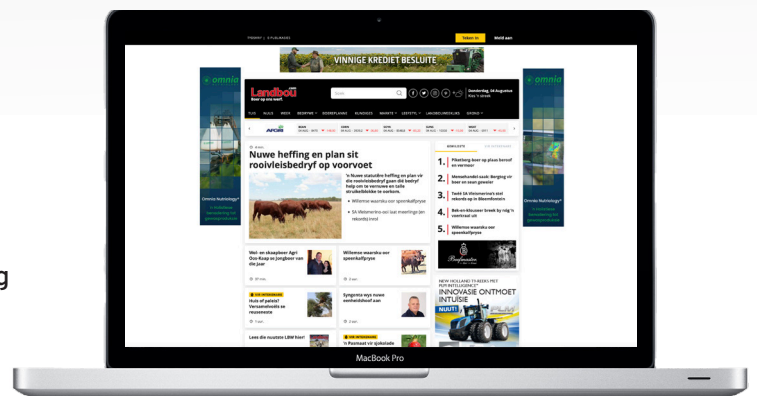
VINNIGE KREDIET BESLUITE

omnia

omnia

Landbou

Boer op sy beste

Teken in

Meld aan

Donderdag, 04 Augustus

TUIS NUUS WEER BEDRYWE DIEREPLAAS KLINIEKE MARKTE LEEFSTYL LANDBOUWEEKBLAD GEOKO

AFGRI

Nuwe heffing en plan sit rooivleisbedryf op voorvoet

'n Nuwe statutêre heffing en plan vir die rooivleisbedryf gaan dié bedryf help om te vernuwe en tot suksesvolle uitdaging op te ontwikkel.

Willemse waarsku oor speenkalfpryse

SA Vleismerino-vat laat meerlinge (en rekords) reën

1. Piketberg boer op plaas beroof en vermoor

2. Menseltandel-saak: Berging vir boer en seun gewees

3. Twee SA Vleismerino's stel rekords op in Bloemfontein

4. Bek-en-klouseer breek by nóg 'n voerkraal uit

5. Willemse waarsku oor speenkalfpryse

Wol- en skaapboer Agri Oos-Kaap se jongboer van die jaar

Willemse waarsku oor speenkalfpryse

Huis of paleis? Versamelhoekie se reuseneste

Syngenta wys nuwe eenheidshoof aan

Lees die nuutste LBW hier!

'n Pasmaat vir sjokolade

INNOVASIE ONTMOET INTUÏSIE

NUUT!

Omnia Nutriology®

MacBook Pro